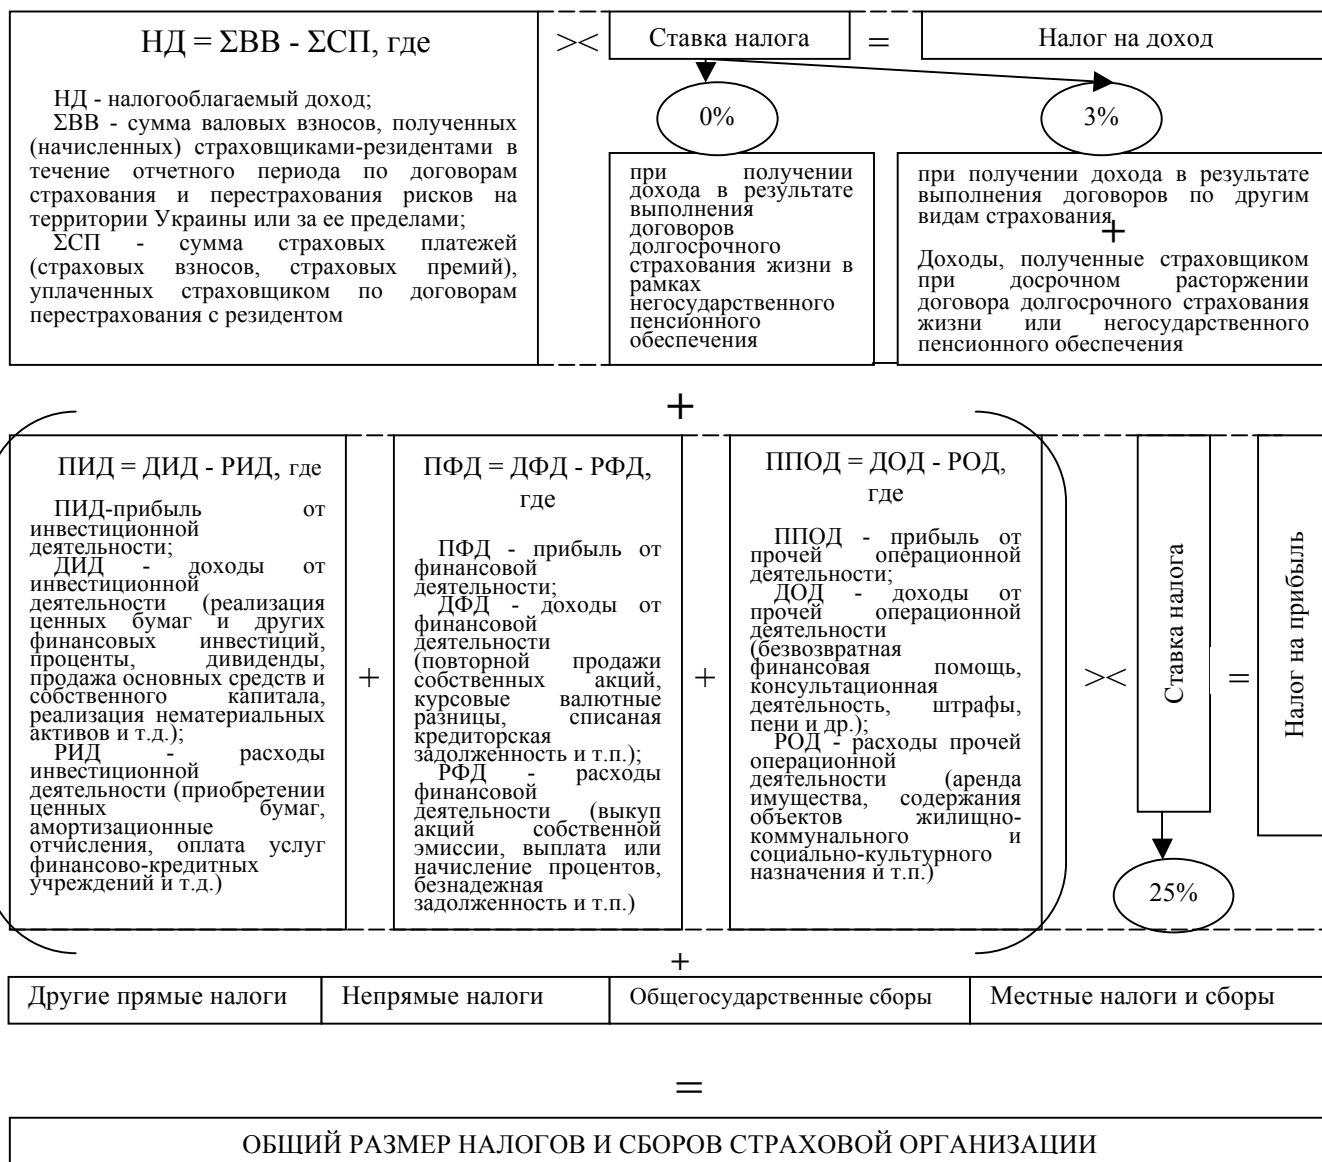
$НД = \Sigma ВВ - \Sigma СП$, где

НД - налогооблагаемый доход;
$\Sigma$ВВ - сумма валовых взносов, полученных (начисленных) страховщиками-резидентами в течение отчетного периода по договорам страхования и перестрахования рисков на территории Украины или за ее пределами;
$\Sigma$СП - сумма страховых платежей (страховых взносов, страховых премий), уплаченных страховщиком по договорам перестрахования с резидентом

$\times$

Ставка налога

=

Налог на доход

0%

при получении дохода в результате выполнения договоров долгосрочного страхования жизни в рамках негосударственного пенсионного обеспечения

3%

при получении дохода в результате выполнения договоров по другим видам страхования

+

Доходы, полученные страховщиком при досрочном расторжении договора долгосрочного страхования жизни или негосударственного пенсионного обеспечения

+

ПИД = ДИД - РИД, где

ПИД-прибыль от инвестиционной деятельности;
ДИД - доходы от инвестиционной деятельности (реализация ценных бумаг и других финансовых инвестиций, проценты, дивиденды, продажа основных средств и собственного капитала, реализация нематериальных активов и т.д.);
РИД - расходы инвестиционной деятельности (приобретении ценных бумаг, амортизационные отчисления, оплата услуг финансово-кредитных учреждений и т.д.)

+

ПФД = ДФД - РФД, где

ПФД - прибыль от финансовой деятельности;
ДФД - доходы от финансовой деятельности (повторной продажи собственных акций, курсовые валютные разницы, списаная кредиторская задолженность и т.п.);
РФД - расходы финансовой деятельности (выкуп акций собственной эмиссии, выплата или начисление процентов, безнадежная задолженность и т.п.)

+

ППОД = ДОД - РОД, где

ППОД - прибыль от прочей операционной деятельности;
ДОД - доходы от прочей операционной деятельности (безвозвратная финансовая помощь, консультационная деятельность, штрафы, пени и др.);
РОД - расходы прочей операционной деятельности (аренда имущества, содержания объектов жилищно-коммунального и социально-культурного назначения и т.п.)

$\times$

Ставка налога

=

Налог на прибыль

25%

+

| Другие прямые налоги | Непрямые налоги | Общегосударственные сборы | Местные налоги и сборы |
|---|---|---|---|

=

ОБЩИЙ РАЗМЕР НАЛОГОВ И СБОРОВ СТРАХОВОЙ ОРГАНИЗАЦИИ